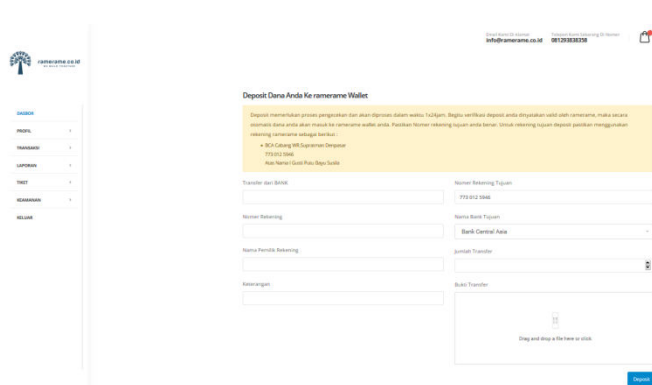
ramerame.co.id

Email Kami Di Alamat
info@ramerame.co.id

Telepon Kami Sekarang Di Nomor
081293838358

DASBOR
PROFIL
TRANSAKSI
LAPORAN
TIKET
KEAMANAN
KELUAR

Deposit Dana Anda Ke ramerame Wallet

Deposit memerlukan proses pengecekan dan akan diproses dalam waktu 1x24jam. Begitu verifikasi deposit anda dinyatakan valid oleh ramerame, maka secara otomatis dana anda akan masuk ke ramerame wallet anda. Pastikan Nomer rekening tujuan anda benar. Untuk rekening tujuan deposit pastikan menggunakan rekening ramerame sebagai berikut :

• BCA Cabang MR.Supratman Denpasar
773.012.5946
Atas Nama I Gusti Putu Bayu Sudia

Transfer dari BANK

Nomer Rekening Tujuan
773.012.5946

Nomer Rekening

Nama Bank Tujuan
Bank Central Asia

Nama Pemilik Rekening

Jumlah Transfer

Keterangan

Bukti Transfer

Drag and drop a file here or click

Deposit